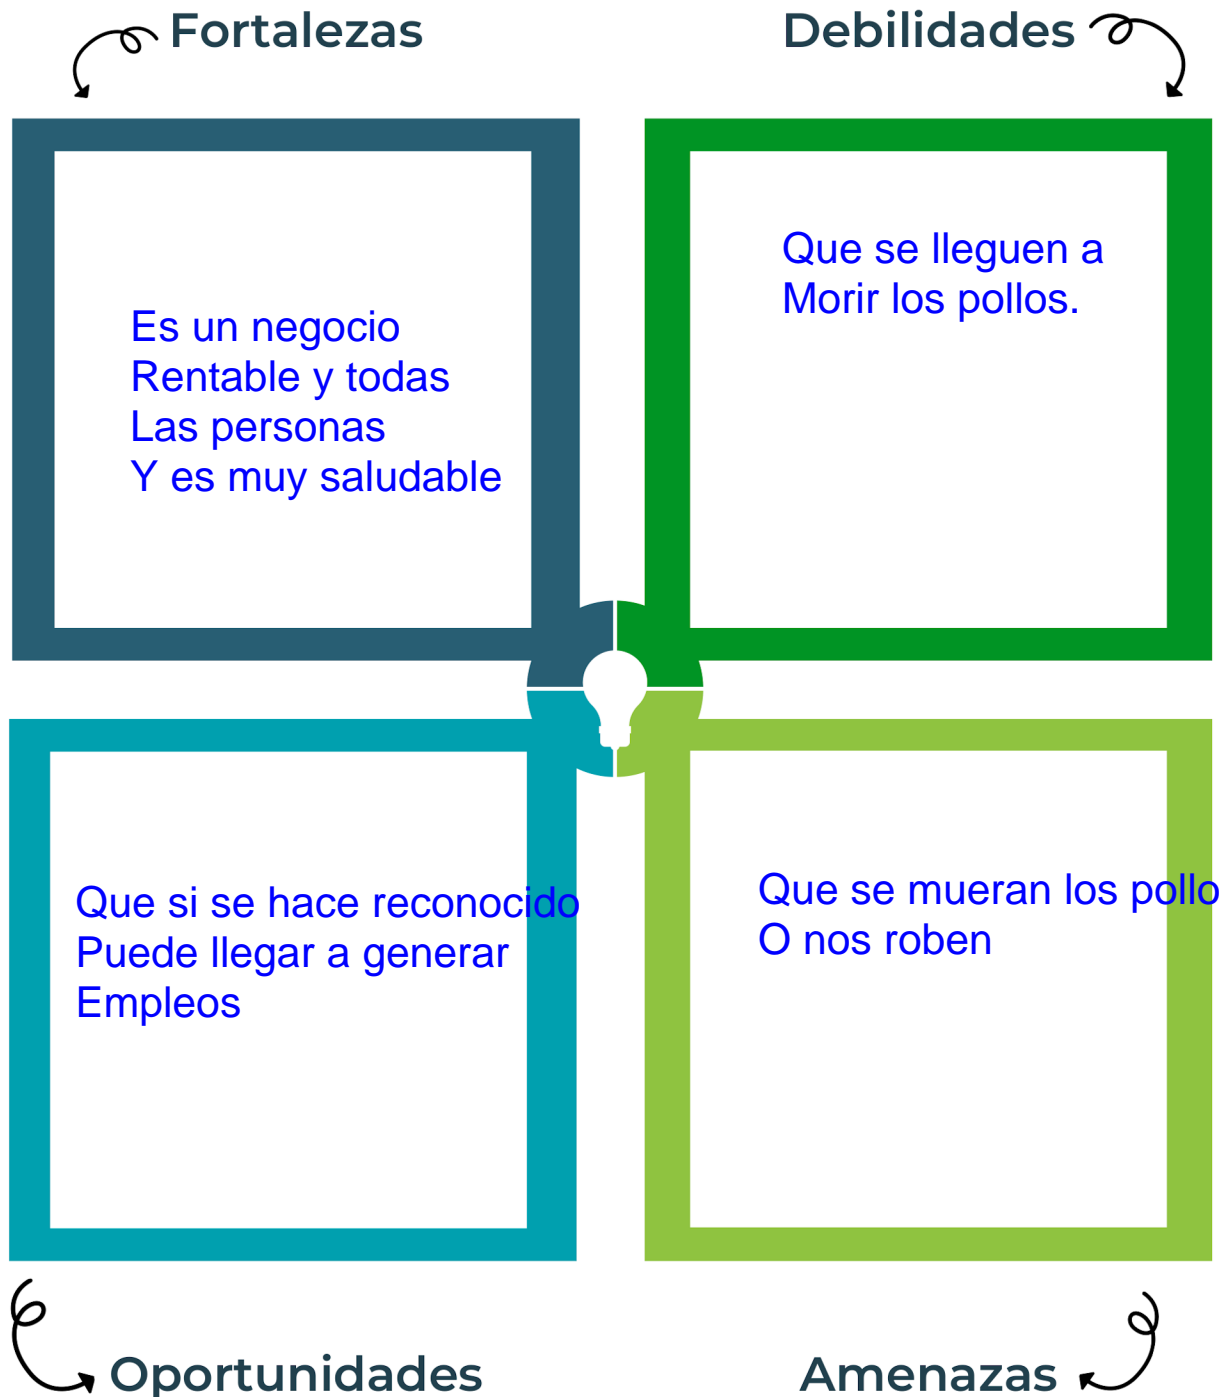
Fortalezas

Debilidades

Es un negocio
Rentable y todas
Las personas
Y es muy saludable

Que se lleguen a
Morir los pollos.

Que si se hace reconocido
Puede llegar a generar
Empleos

Que se mueran los pollo
O nos roben

Oportunidades

Amenazas